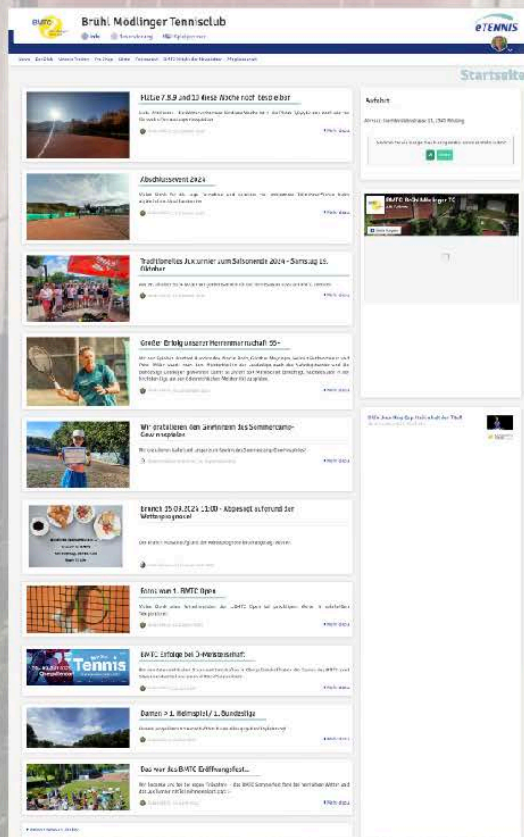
BMTC

Brühl Mödlinger Tennisclub

Info Anmeldung Spielplan

eTENNIS

Startseite

Plätze 7,8,9 und 10 diese Woche noch bespielbar

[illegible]

Mehr lesen

Abschlussevent 2024

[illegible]

Mehr lesen

Traditionelles Jux-Turnier zum Saisonende 2024 - Samstag 19. Oktober

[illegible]

Mehr lesen

Großer Erfolg unserer Herrenmannschaft 55+

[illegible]

Mehr lesen

Wir gratulieren den Gewinnern des Sommercamp-Gewinnspieles

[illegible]

Mehr lesen

Brunch 15.09.2024 11:00 - Abgesagt aufgrund der Wetterprognose!

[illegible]

Mehr lesen

Finale vom 1. BMTC Open

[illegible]

Mehr lesen

BMTC Erfolge bei Ö-Meisterschaft

Tennis

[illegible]

Mehr lesen

Damen 1 Heimspiel / 1. Bundesliga

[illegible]

Mehr lesen

Das war das BMTC Eröffnungsfest...

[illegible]

Mehr lesen

Aufschlag

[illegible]

BMTC Brühl-Mödlinger TC

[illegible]